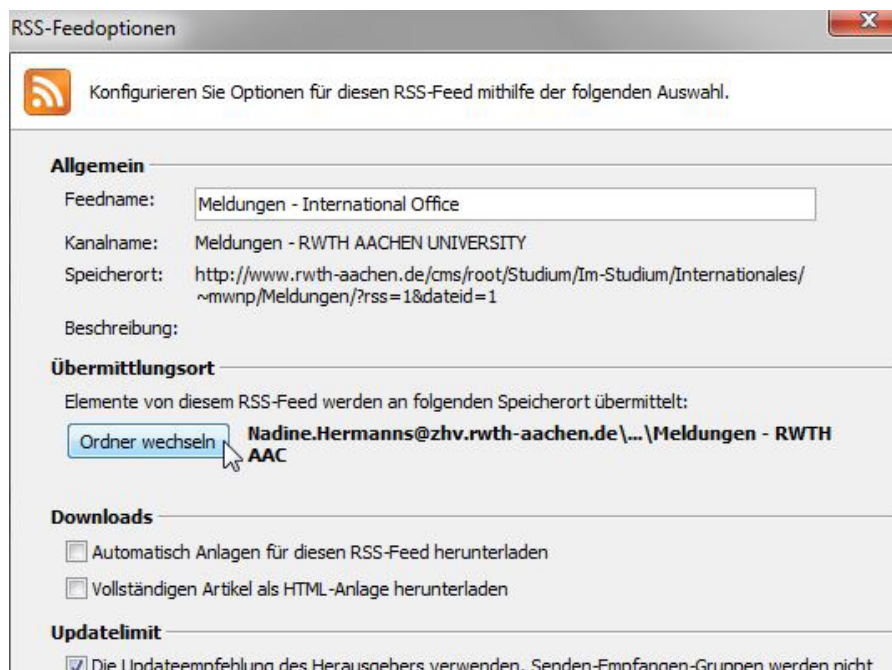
RSS-Feedoptionen

Konfigurieren Sie Optionen für diesen RSS-Feed mithilfe der folgenden Auswahl.

Allgemein

Feedname: Meldungen - International Office

Kanalname: Meldungen - RWTH AACHEN UNIVERSITY

Speicherort: http://www.rwth-aachen.de/cms/root/Studium/Im-Studium/Internationales/~mwnp/Meldungen/?rss=1&dateid=1

Beschreibung:

Übermittlungsort

Elemente von diesem RSS-Feed werden an folgenden Speicherort übermittelt:

Ordner wechseln

Nadine.Hermanns@zhv.rwth-aachen.de\...\Meldungen - RWTH AAC

Downloads

Automatisch Anlagen für diesen RSS-Feed herunterladen

Vollständigen Artikel als HTML-Anlage herunterladen

Updatelimit

Die Updateempfehlung des Herausgebers verwenden. Senden-Empfangen-Gruppen werden nicht